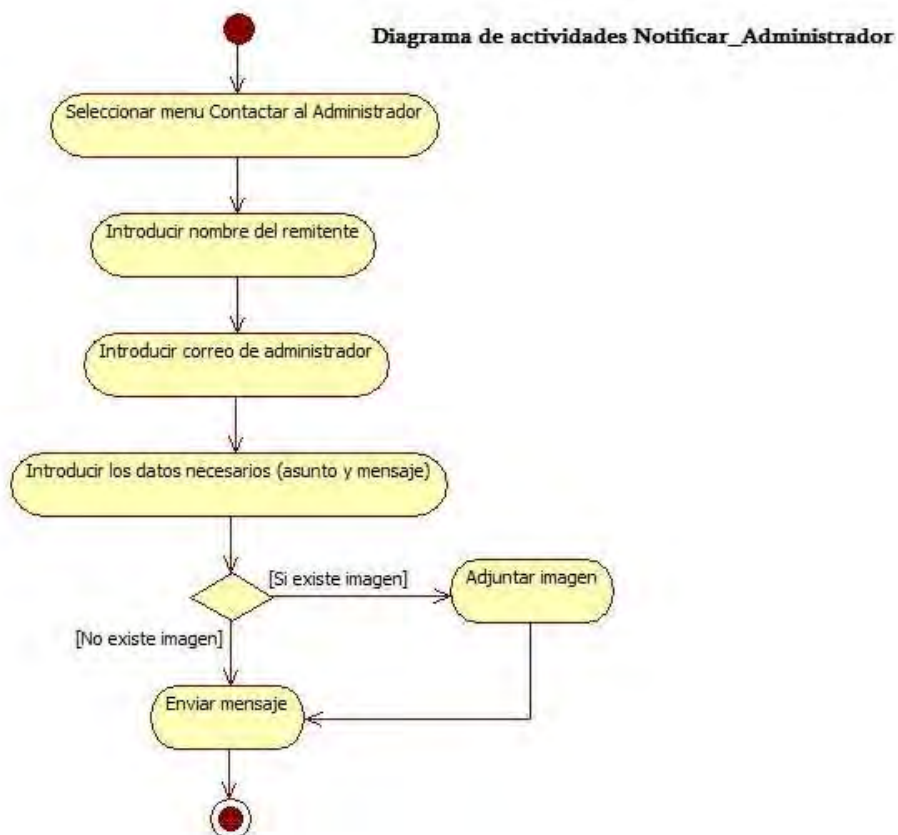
Diagrama de actividades Notificar_Administrador

Seleccionar menu Contactar al Administrador

Introducir nombre del remitente

Introducir correo de administrador

Introducir los datos necesarios (asunto y mensaje)

[Si existe imagen]

Adjuntar imagen

[No existe imagen]

Enviar mensaje